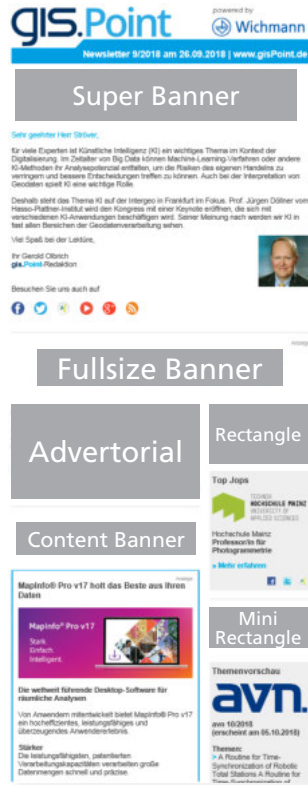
gis.Point

powered by Wichmann

Newsletter 9/2018 am 26.09.2018 | www.gisPoint.de

Super Banner

Sehr geehrter Herr Strüver,

für viele Experten ist Künstliche Intelligenz (KI) ein wichtiges Thema im Kontext der Digitalisierung. Im Zeitalter von Big Data können Machine-Learning-Verfahren oder andere KI-Methoden ihr Analysepotenzial entfalten, um die Risiken des eigenen Handelns zu verringern und bessere Entscheidungen treffen zu können. Auch bei der Interpretation von Geodaten spielt KI eine wichtige Rolle.

Deshalb steht das Thema KI auf der Intergeo in Frankfurt im Fokus. Prof. Jürgen Döllner vom Hasso-Plattner-Institut wird den Kongress mit einer Keynote eröffnen, die sich mit verschiedenen KI-Anwendungen beschäftigen wird. Seiner Meinung nach werden wir KI in fast allen Bereichen der Geodatenverarbeitung sehen.

Viel Spaß bei der Lektüre,

Ihr Gerold Olbrich
gis.Point-Redaktion

Besuchen Sie uns auch auf

Anzeige

Fullsize Banner

Advertorial

Rectangle

Top Jobs

TECHNISCHE HOCHSCHULE MAINZ UNIVERSITY OF APPLIED SCIENCES

Hochschule Mainz
Professor/in für Photogrammetrie

» Mehr erfahren

Content Banner

Anzeige

MapInfo® Pro v17 holt das Beste aus Ihren Daten

MapInfo® Pro v17
Stark
Einfach
Intelligent.

Die weltweit führende Desktop-Software für räumliche Analysen

Von Anwendern mitentwickelt bietet MapInfo® Pro v17 ein hocheffizientes, leistungsfähiges und überzeugendes Anwendererlebnis.

Stärker
Die leistungsfähigsten, patentierten Verarbeitungskapazitäten verarbeiten große Datenmengen schnell und präzise.

Mini Rectangle

Themenvorschau

avn.

avn 10/2018
(erscheint am 05.10.2018)

Themen:
> A Routine for Time-Synchronization of Robotic Total Stations A Routine for Time-Synchronization of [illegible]